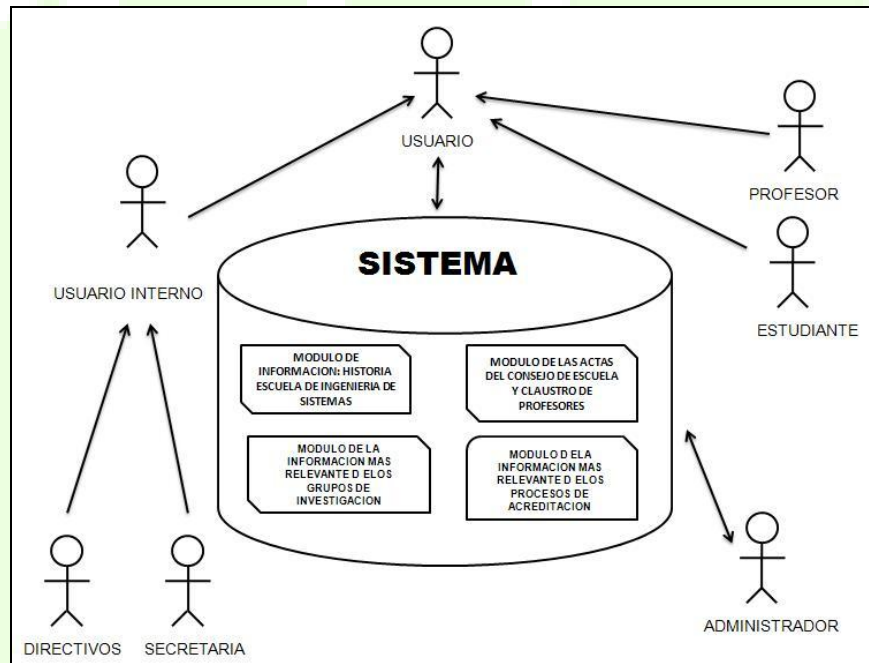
USUARIO

PROFESOR

USUARIO INTERNO

SISTEMA

ESTUDIANTE

MODULO DE INFORMACION: HISTORIA ESCUELA DE INGENIERIA DE SISTEMAS

MODULO DE LAS ACTAS DEL CONSEJO DE ESCUELA Y CLAUSTRO DE PROFESORES

MODULO DE LA INFORMACION MAS RELEVANTE D ELOS GRUPOS DE INVESTIGACION

MODULO D ELA INFORMACION MAS RELEVANTE D ELOS PROCESOS DE ACREDITACION

DIRECTIVOS

SECRETARIA

ADMINISTRADOR